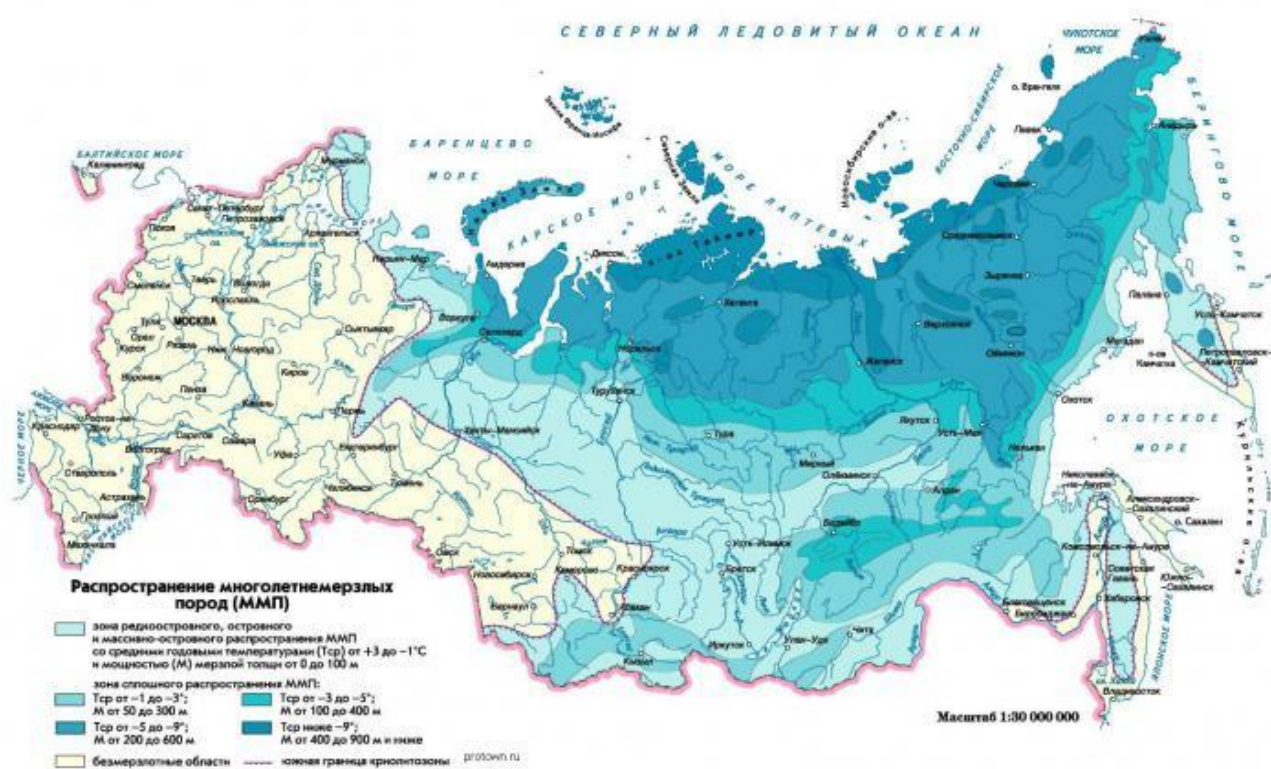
СЕВЕРНЫЙ ЛЕДОВИТЫЙ ОКЕАН

ЧУКОТСКОЕ МОРЕ

БАРЕНЦЕВО МОРЕ

КАРСКОЕ МОРЕ

МОРЕ ЛАПТЕВЫХ

ВОСТОЧНО-СИБИРСКОЕ МОРЕ

БЕРИНГОВО МОРЕ

БАЛТИЙСКОЕ МОРЕ

ОХОТСКОЕ МОРЕ

ЯПОНСКОЕ МОРЕ

ЧЕРНОЕ МОРЕ

Земля Франца-Иосифа

Северная Земля

Новосибирские о-ва

о. Врангеля

Новая Земля

п-ов Таймыр

Калининград

Мурманск

Санкт-Петербург

Петрозаводск

Архангельск

Псков

Вологда

Нарьян-Мар

Смоленск

Тверь

Ярославль

МОСКВА

Тула

Орел

Курск

Рязань

Воронеж

Нижний Новгород

Пенза

Казань

Киров

Сыктывкар

Пермь

Ростов-на-Дону

Краснодар

Волгоград

Саратов

Самара

Уфа

Екатеринбург

Ставрополь

Астрахань

Грозный

Махачкала

Оренбург

Челябинск

Тюмень

Воркута

Салехард

Амдерма

Диксон

Норильск

Хатанга

Ханты-Мансийск

Туруханск

Тура

Омск

Томск

Новосибирск

Кемерово

Красноярск

Барнаул

Абакан

Кызыл

Иркутск

Братск

Усть-Илимск

Улан-Удэ

Чита

Бодайбо

Мирный

Олекминск

Алдан

Якутск

Жиганск

Верхоянск

Усть-Мая

Нельхан

Оймякон

Зырянка

Среднеколымск

Черский

Певек

Анадырь

Магадан

Палана

Охотск

Усть-Камчатск

п-ов Камчатка

Петропавловск-Камчатский

Николаевск-на-Амуре

Александровск-Сахалинский

о. Сахалин

Комсомольск-на-Амуре

Советская Гавань

Хабаровск

Южно-Сахалинск

Благовещенск

Биробиджан

Владивосток

Курильские о-ва

Распространение многолетнемерзлых пород (ММП)

зона редкоостровного, островного и массивно-островного распространения ММП со средними годовыми температурами (Тср) от +3 до −1°С и мощностью (М) мерзлой толщи от 0 до 100 м

зона сплошного распространения ММП:

Тср от −1 до −3°; М от 50 до 300 м

Тср от −3 до −5°; М от 100 до 400 м

Тср от −5 до −9°; М от 200 до 600 м

Тср ниже −9°; М от 400 до 900 м и ниже

безмерзлотные области

южная граница криолитозоны

protown.ru

Масштаб 1:30 000 000